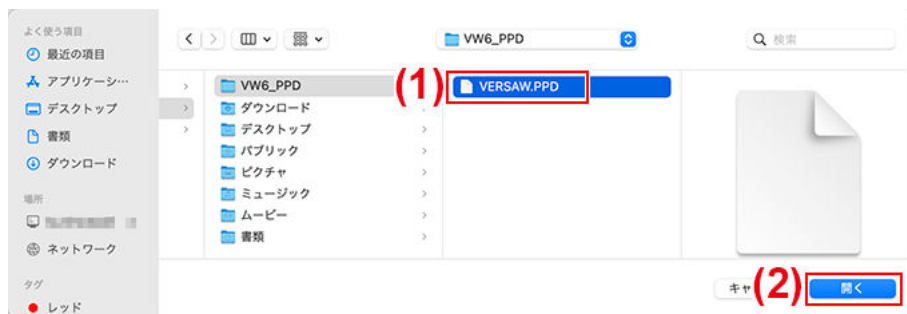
よく使う項目
最近の項目
アプリケーシ…
デスクトップ
書類
ダウンロード
場所
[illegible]
ネットワーク
タグ
レッド

VW6_PPD
検索

VW6_PPD
ダウンロード
デスクトップ
パブリック
ピクチャ
ミュージック
ムービー
書類

(1)
VERSAW.PPD

キャ
(2)
開く